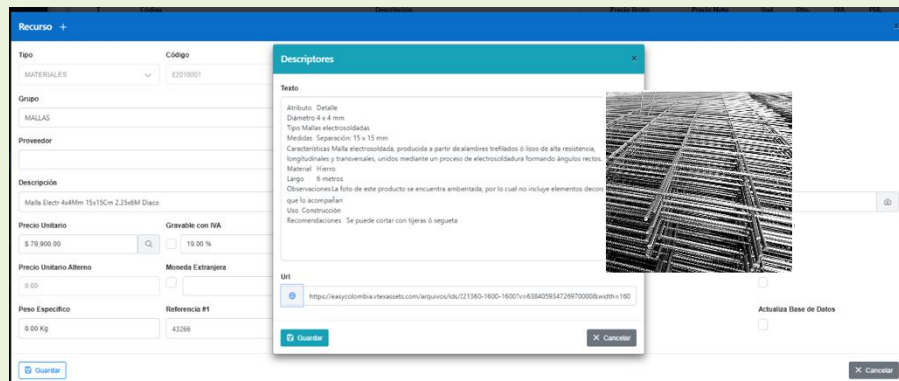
T Código Descripción Precio Bruto Precio Neto Und. Dsc. IVA FCE

Recurso +

Tipo
MATERIALES

Código
E2010001

Grupo
MALLAS

Proveedor

Descripción
Malla Electr 4x4Mm 15x15Cm 2.35x6M Diaco

Precio Unitario
$ 79,900.00

Gravable con IVA
19.00 %

Precio Unitario Alterno
0.00

Moneda Extranjera

Peso Específico
0.00 Kg

Referencia #1
43266

Actualiza Base de Datos

Guardar

Cancelar

Descriptores

Texto

Atributo Detalle
Diámetro 4 x 4 mm
Tipo Mallas electrosoldadas
Medidas Separación: 15 x 15 mm
Características Malla electrosoldada, producida a partir de alambres trefilados ó lisos de alta resistencia, longitudinales y transversales, unidos mediante un proceso de electrosoldadura formando ángulos rectos.
Material Hierro
Largo 6 metros
Observaciones La foto de este producto se encuentra ambientada, por lo cual no incluye elementos decor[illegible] que lo acompañan
Uso Construcción
Recomendaciones Se puede cortar con tijeras ó segueta

Url
https://easycolombia.vteximg.com.br/arquivos/ids/221360-1600-1600?v=638405934726970000&width=160

Guardar

Cancelar